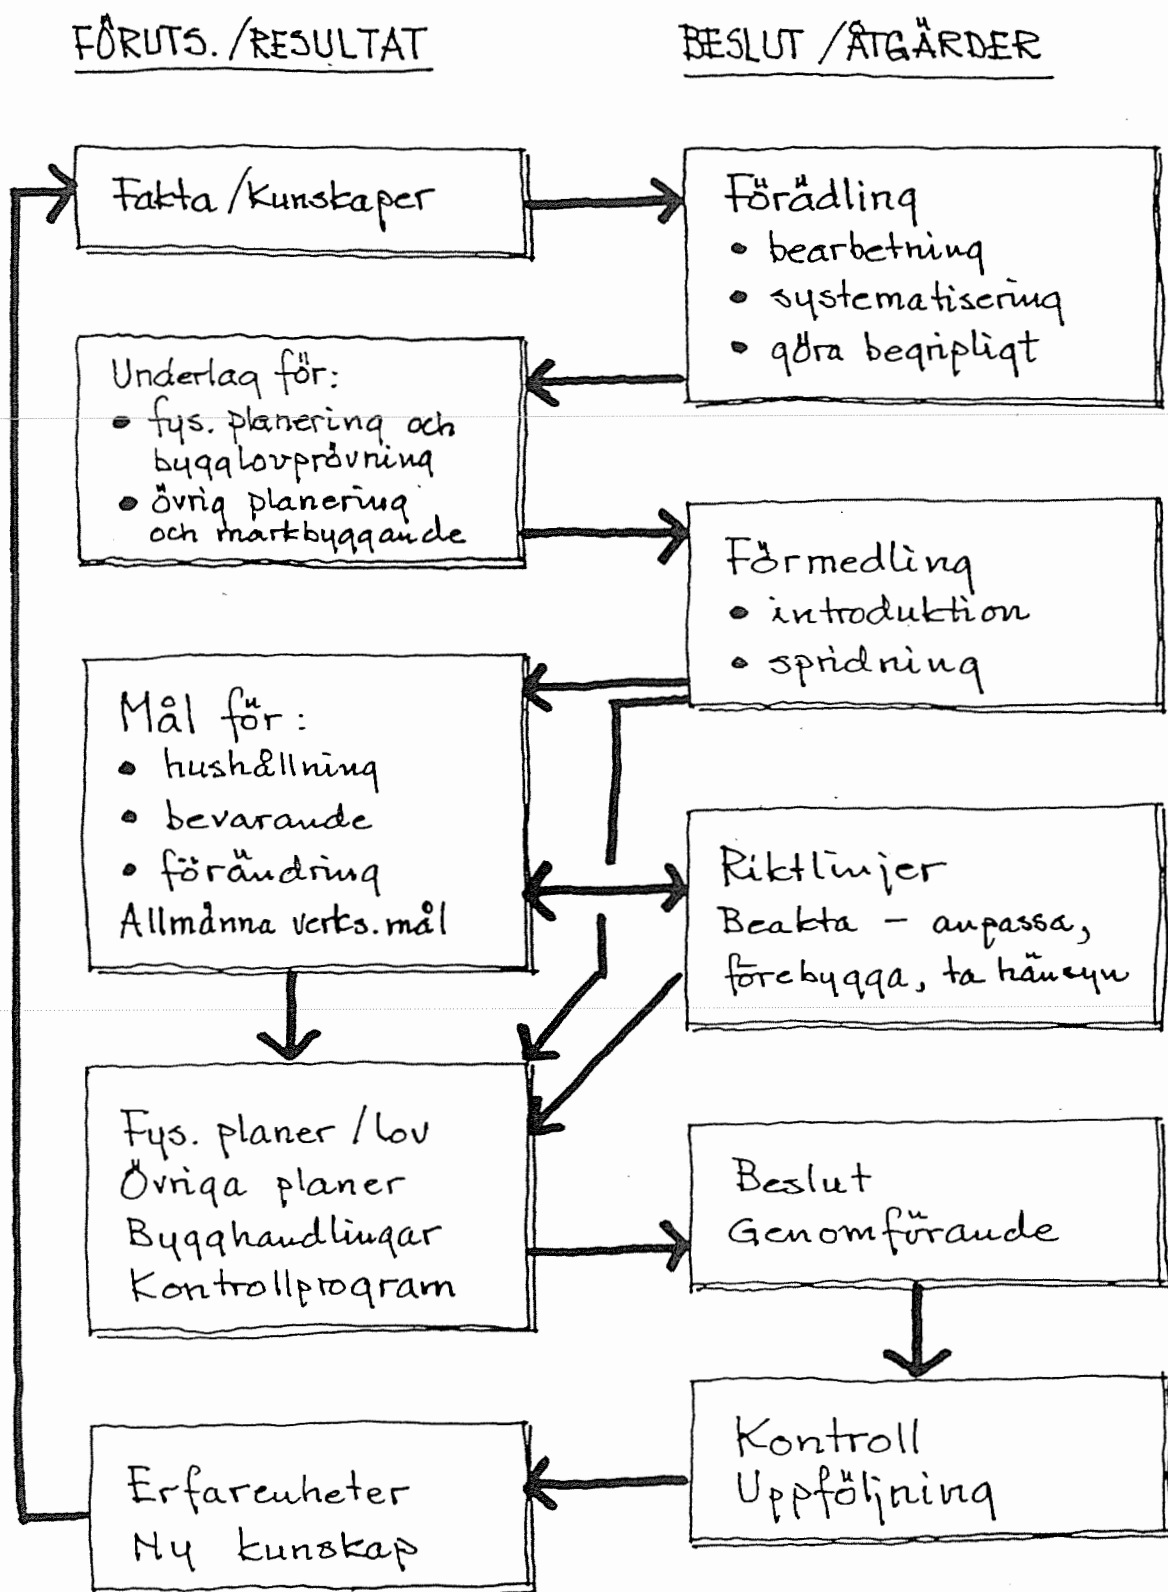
FÖRUTS. /RESULTAT

BESLUT /ÅTGÄRDER

Fakta / Kunskaper

Förädling
• bearbetning
• systematisering
• göra begripligt

Underlag för:
• fys. planering och bygglovprövning
• övrig planering och markbyggande

Förmedling
• introduktion
• spridning

Mål för:
• hushållning
• bevarande
• förändring
Allmänna verks. mål

Riktlinjer
Beakta – anpassa, förebygga, ta hänsyn

Fys. planer / lov
Övriga planer
Bygghandlingar
Kontrollprogram

Beslut
Genomförande

Kontroll
Uppföljning

Erfarenheter
Ny kunskap